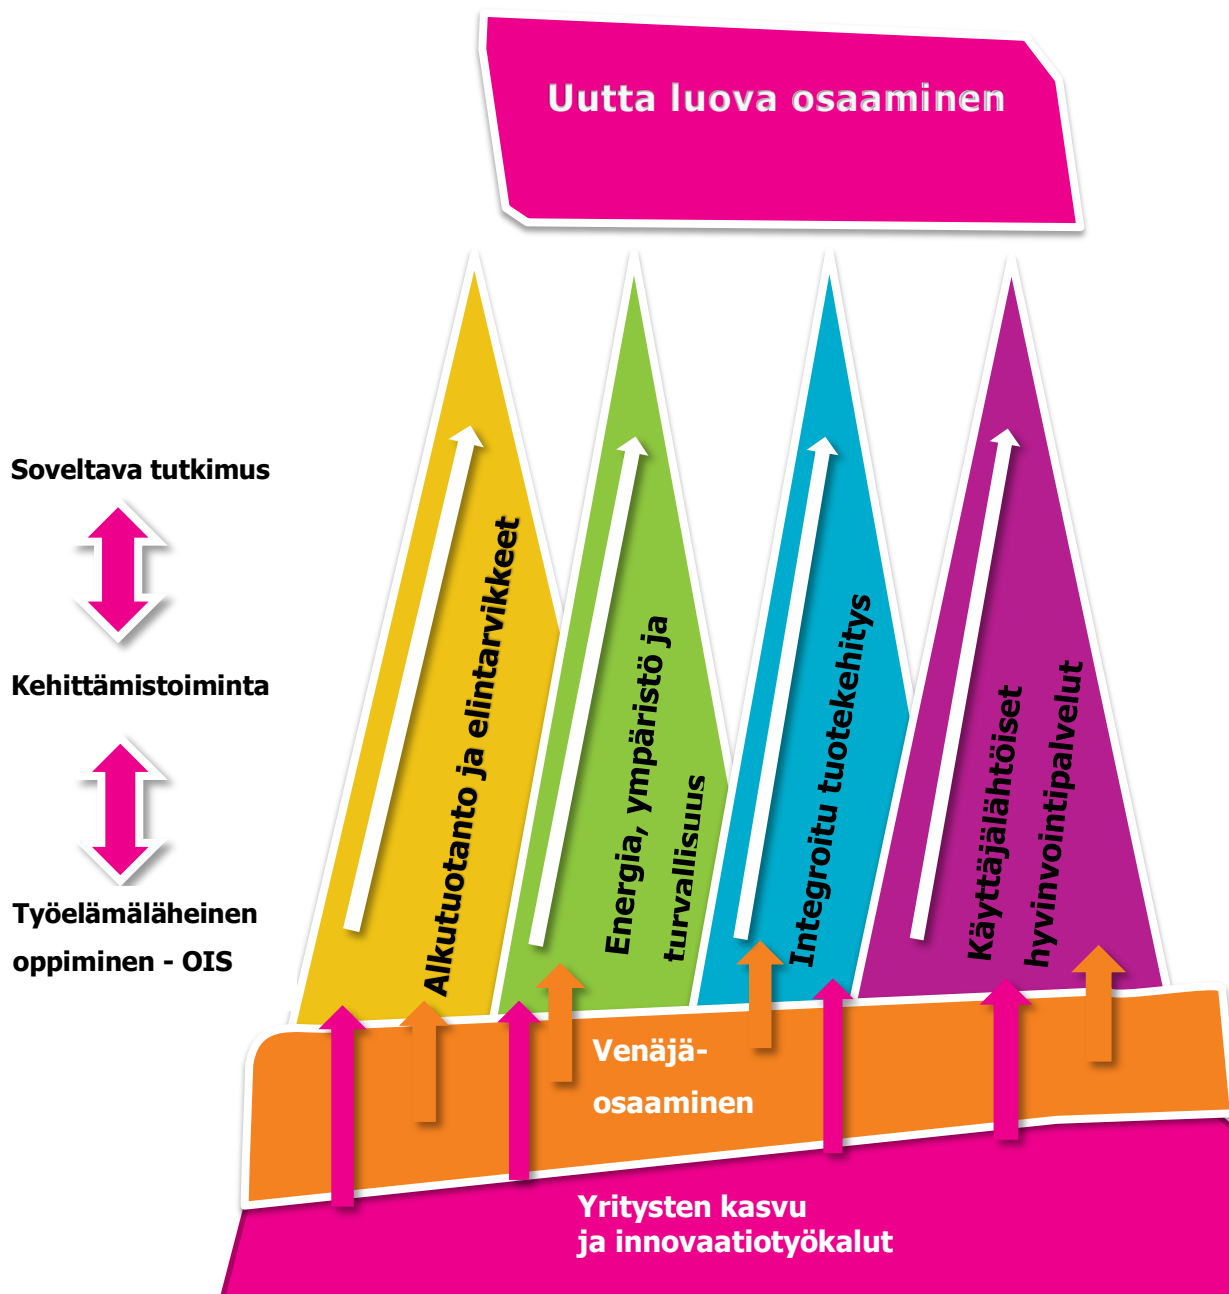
Uutta luova osaaminen

Soveltava tutkimus

Kehittämistoiminta

Työelämäläheinen oppiminen - OIS

Alkutuotanto ja elintarvikkeet

Energia, ympäristö ja turvallisuus

Integroitu tuotekehitys

Käyttäjälähtöiset hyvinvointipalvelut

Venäjä-osaaminen

Yritysten kasvu ja innovaatiotyökalut